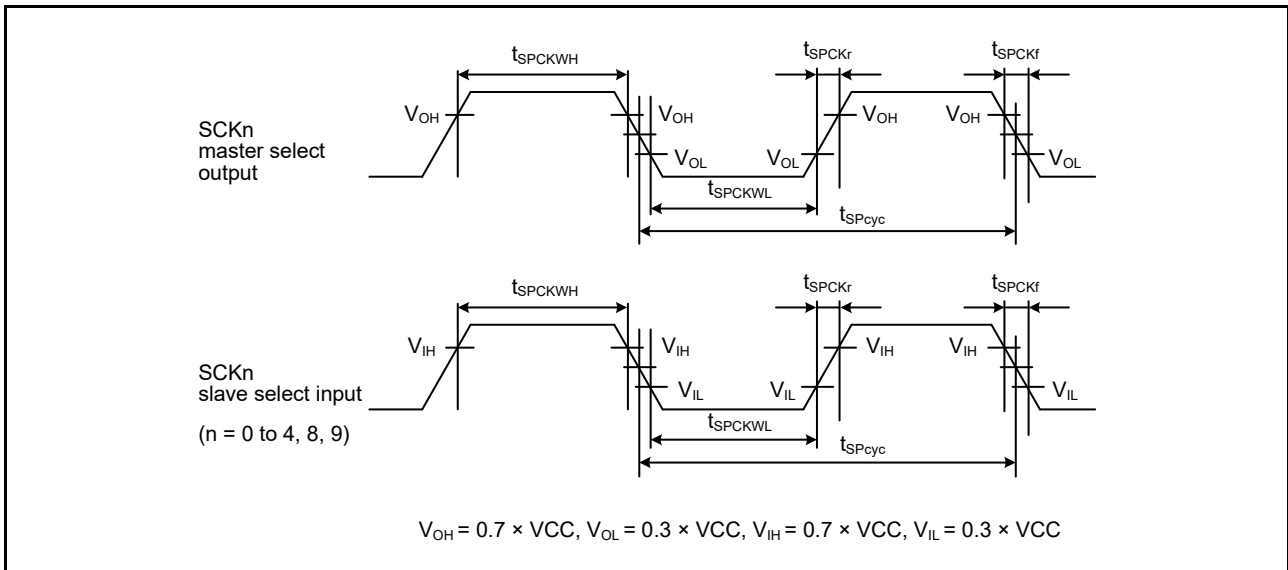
$t_{SPCKWH}$

$t_{SPCKr}$

$t_{SPCKf}$

$V_{OH}$

$V_{OH}$

$V_{OH}$

$V_{OH}$

SCKn
master select
output

$V_{OL}$

$V_{OL}$

$V_{OL}$

$t_{SPCKWL}$

$t_{SPcyc}$

$t_{SPCKWH}$

$t_{SPCKr}$

$t_{SPCKf}$

$V_{IH}$

$V_{IH}$

$V_{IH}$

$V_{IH}$

SCKn
slave select input

$V_{IL}$

$V_{IL}$

$V_{IL}$

(n = 0 to 4, 8, 9)

$t_{SPCKWL}$

$t_{SPcyc}$

$V_{OH}$ = 0.7 × VCC, $V_{OL}$ = 0.3 × VCC, $V_{IH}$ = 0.7 × VCC, $V_{IL}$ = 0.3 × VCC